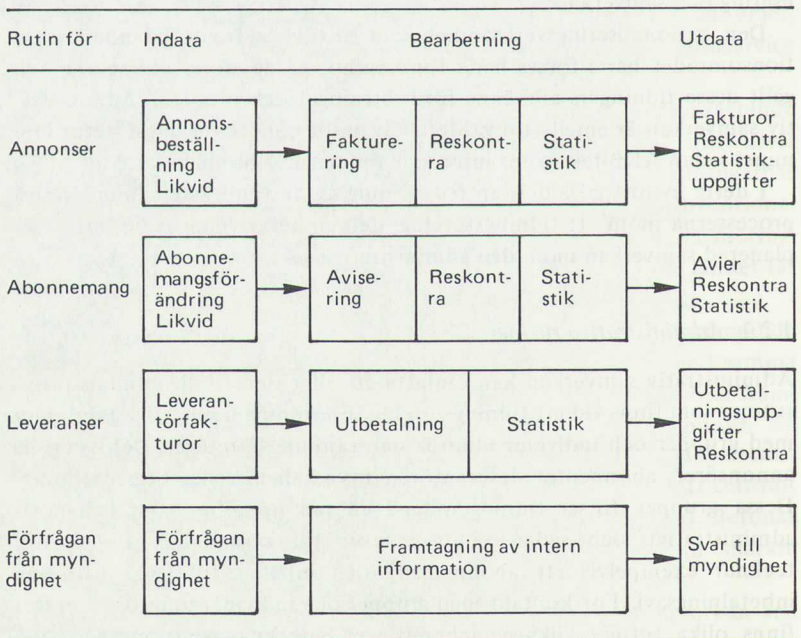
| Rutin för | Indata | Bearbetning | | | Utdata |
|---|---|---|---|---|---|
| Annonser | Annonsbeställning Likvid | Fakturering | Reskontra | Statistik | Fakturor Reskontra Statistikuppgifter |
| Abonnemang | Abonnemangsförändring Likvid | Avisering | Reskontra | Statistik | Avier Reskontra Statistik |
| Leveranser | Leverantörfakturor | Utbetalning | | Statistik | Utbetalningsuppgifter Reskontra |
| Förfrågan från myndighet | Förfrågan från myndighet | Framtagning av intern information | | | Svar till myndighet |